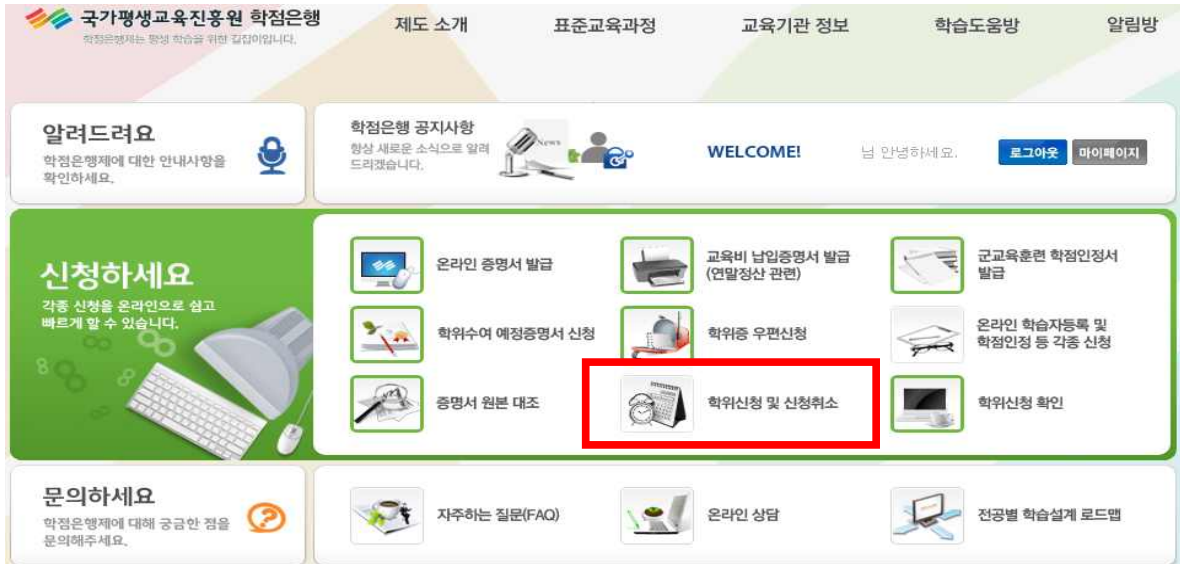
국가평생교육진흥원 학점은행
학점은행제는 평생 학습을 위한 길잡이입니다.

제도 소개
표준교육과정
교육기관 정보
학습도움방
알림방

알려드려요
학점은행제에 대한 안내사항을 확인하세요.

학점은행 공지사항
항상 새로운 소식으로 알려 드리겠습니다.

News

WELCOME!
님 안녕하세요.
로그아웃
마이페이지

신청하세요
각종 신청을 온라인으로 쉽고 빠르게 할 수 있습니다.

온라인 증명서 발급
교육비 납입증명서 발급 (연말정산 관련)
군교육훈련 학점인정서 발급
학위수여 예정증명서 신청
학위증 우편신청
온라인 학습자등록 및 학점인정 등 각종 신청
증명서 원본 대조
학위신청 및 신청취소
학위신청 확인

문의하세요
학점은행제에 대해 궁금한 점을 문의해주세요.

자주하는 질문(FAQ)
온라인 상담
전공별 학습설계 로드맵